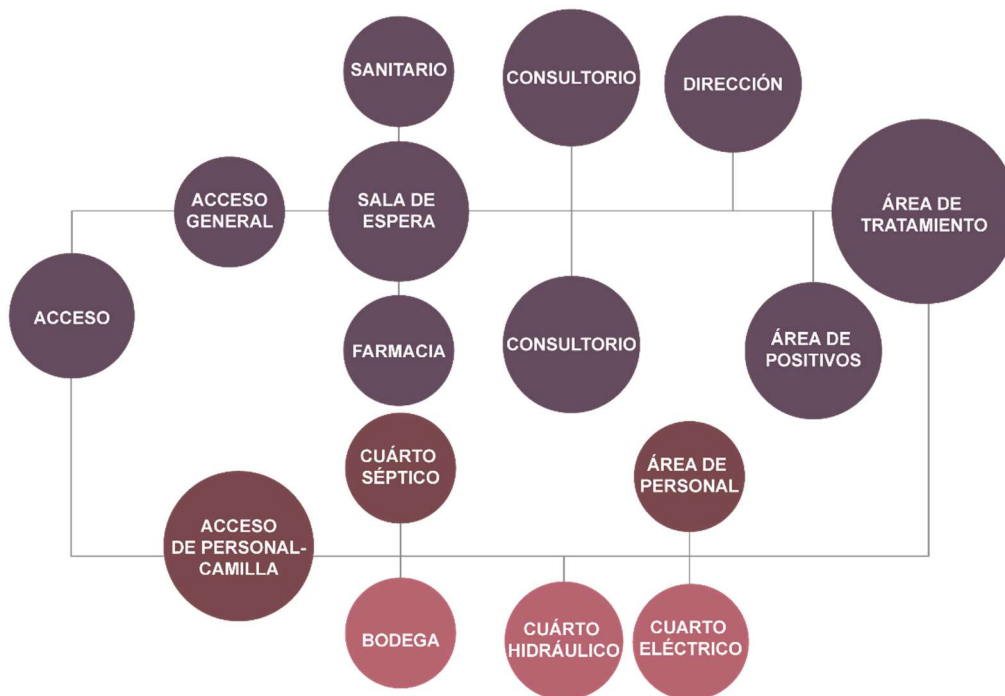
SANITARIO

CONSULTORIO

DIRECCIÓN

ACCESO GENERAL

SALA DE ESPERA

ÁREA DE TRATAMIENTO

ACCESO

FARMACIA

CONSULTORIO

ÁREA DE POSITIVOS

CUÁRTO SÉPTICO

ÁREA DE PERSONAL

ACCESO DE PERSONAL-CAMILLA

BODEGA

CUÁRTO HIDRÁULICO

CUARTO ELÉCTRICO